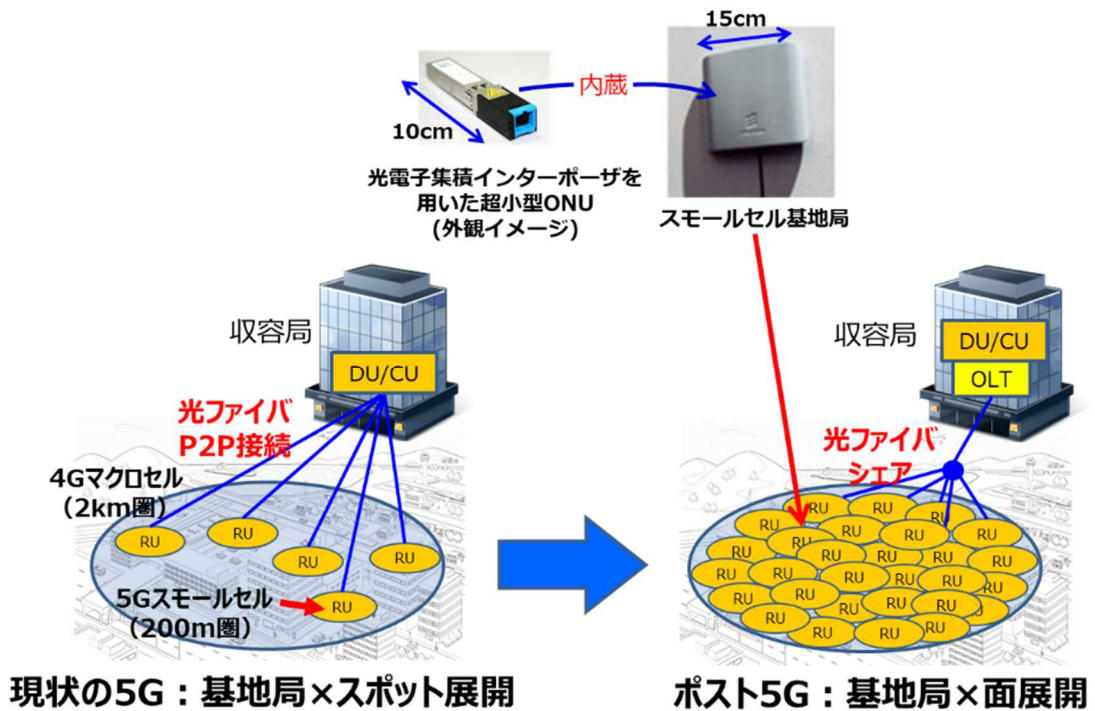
15cm

内蔵

10cm

光電子集積インターポーザを用いた超小型ONU
(外観イメージ)

スモールセル基地局

収容局

DU/CU

光ファイバ
P2P接続

4Gマクロセル
(2km圏)

RU

RU

RU

RU

RU

5Gスモールセル
(200m圏)

RU

収容局

DU/CU

OLT

光ファイバ
シェア

RU RU RU RU RU RU RU RU RU RU RU RU RU RU RU RU RU RU RU RU RU RU RU RU RU RU RU RU RU RU RU RU RU RU RU

現状の5G：基地局×スポット展開

ポスト5G：基地局×面展開